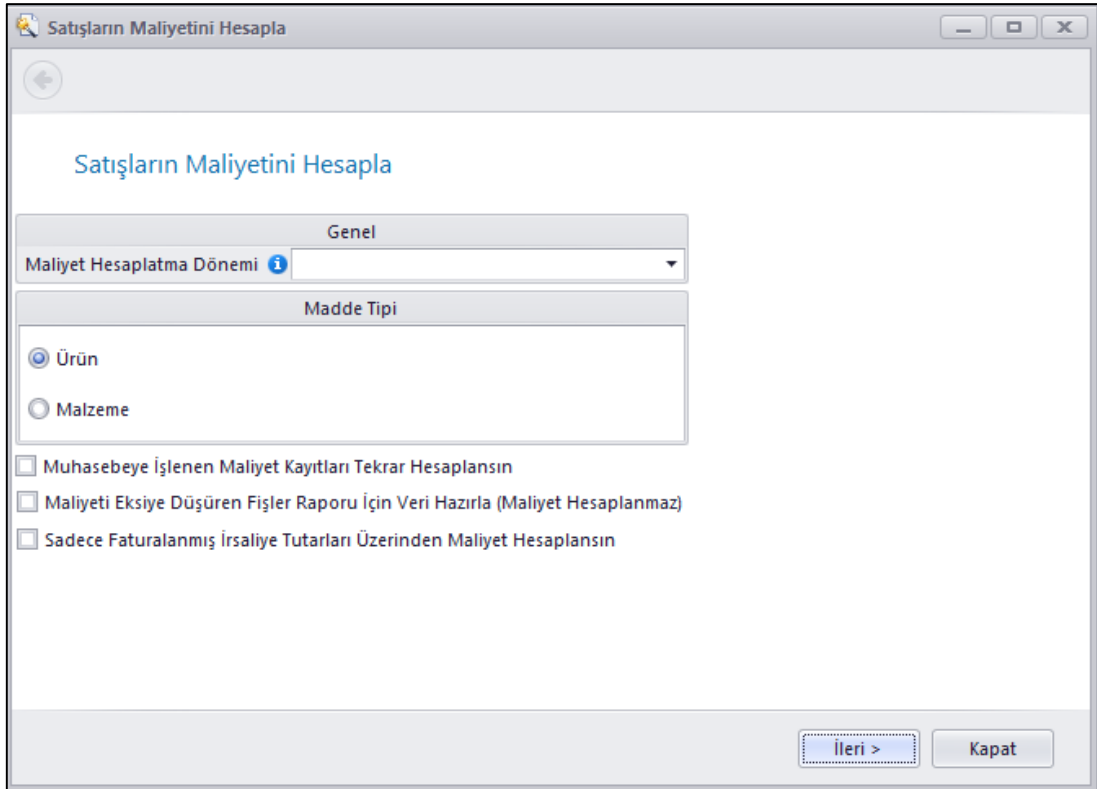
Satışların Maliyetini Hesapla

Satışların Maliyetini Hesapla

Genel

Maliyet Hesaplatma Dönemi

Madde Tipi

Ürün

Malzeme

Muhasebeye İşlenen Maliyet Kayıtları Tekrar Hesaplansın

Maliyeti Eksiye Düşüren Fişler Raporu İçin Veri Hazırla (Maliyet Hesaplanmaz)

Sadece Faturalanmış İrsaliye Tutarları Üzerinden Maliyet Hesaplansın

İleri >

Kapat